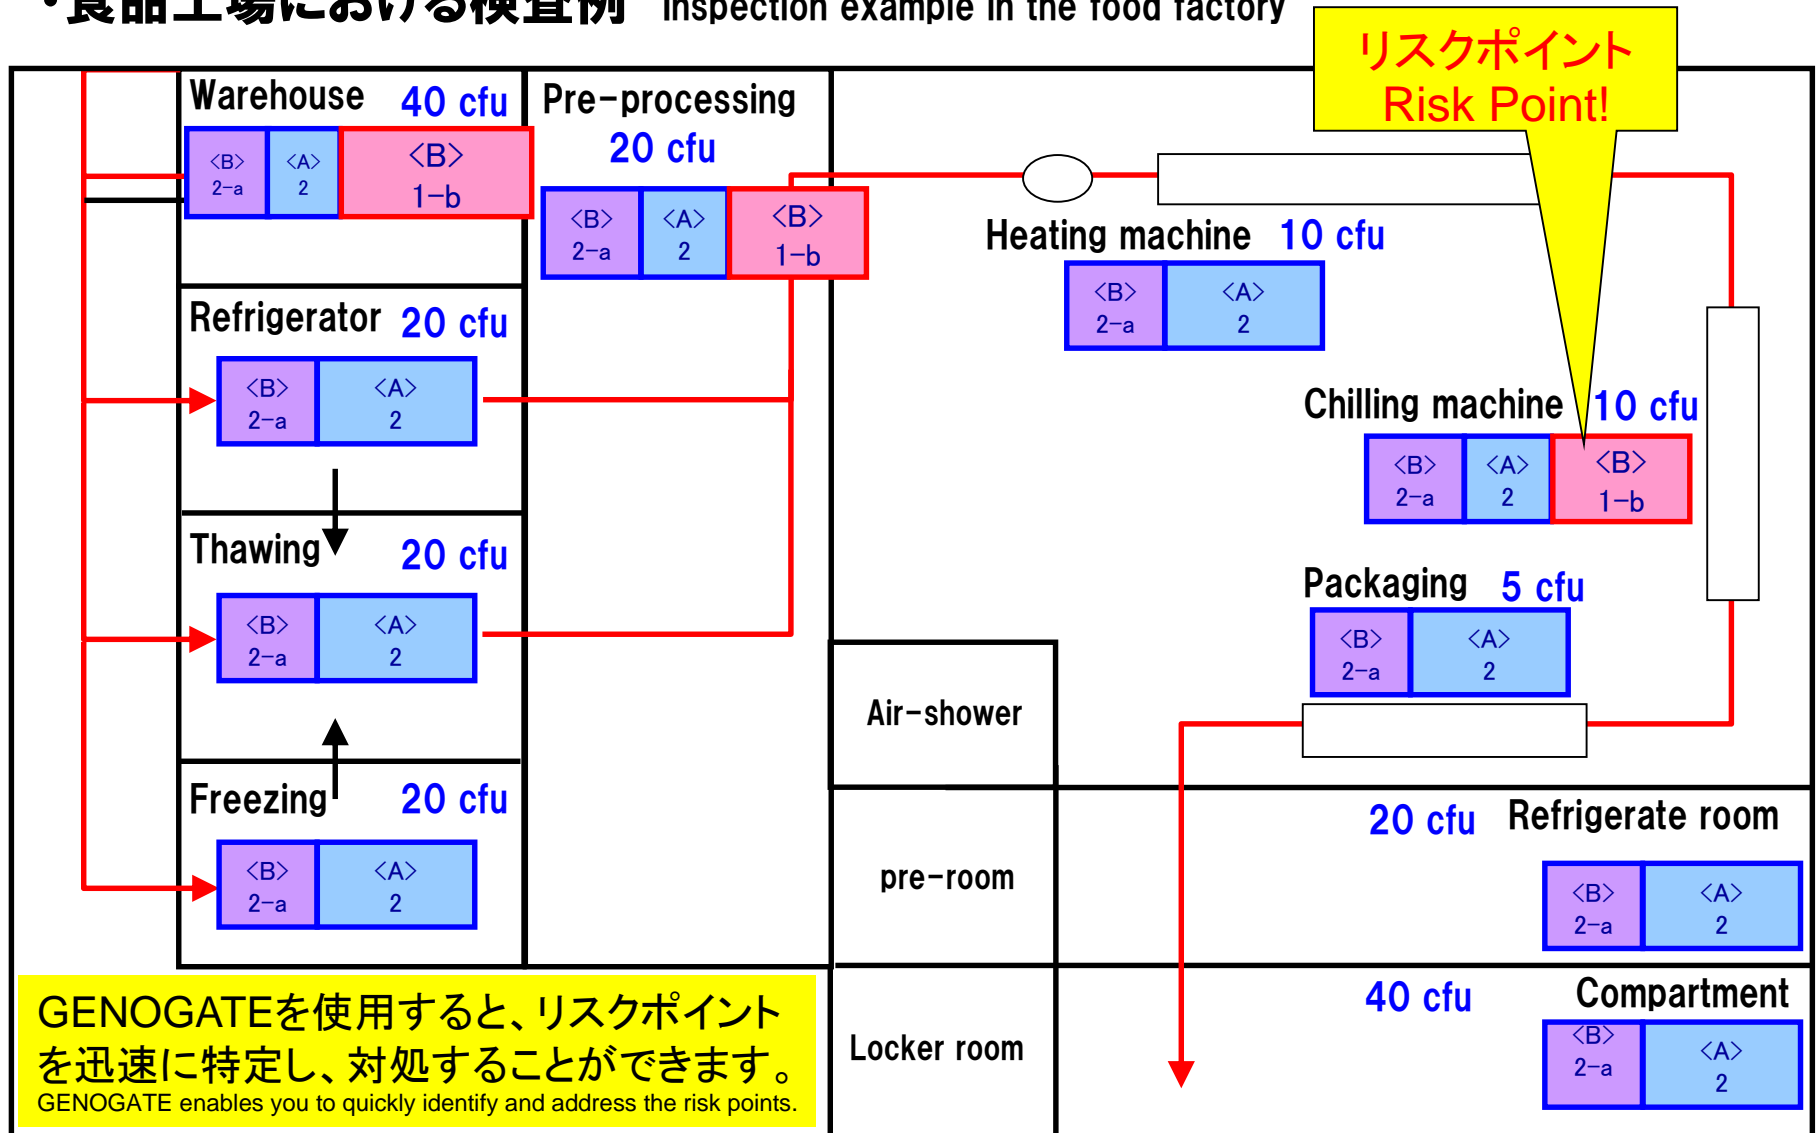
・食品工場における検査例 Inspection example in the food factory

リスクポイント
Risk Point!

Warehouse 40 cfu
<B> 2-a
<A> 2
<B> 1-b

Pre-processing 20 cfu
<B> 2-a
<A> 2
<B> 1-b

Heating machine 10 cfu
<B> 2-a
<A> 2

Refrigerator 20 cfu
<B> 2-a
<A> 2

Chilling machine 10 cfu
<B> 2-a
<A> 2
<B> 1-b

Thawing 20 cfu
<B> 2-a
<A> 2

Packaging 5 cfu
<B> 2-a
<A> 2

Air-shower

Freezing 20 cfu
<B> 2-a
<A> 2

pre-room

20 cfu Refrigerate room
<B> 2-a
<A> 2

Locker room

40 cfu Compartment
<B> 2-a
<A> 2

GENOGATEを使用すると、リスクポイントを迅速に特定し、対処することができます。
GENOGATE enables you to quickly identify and address the risk points.